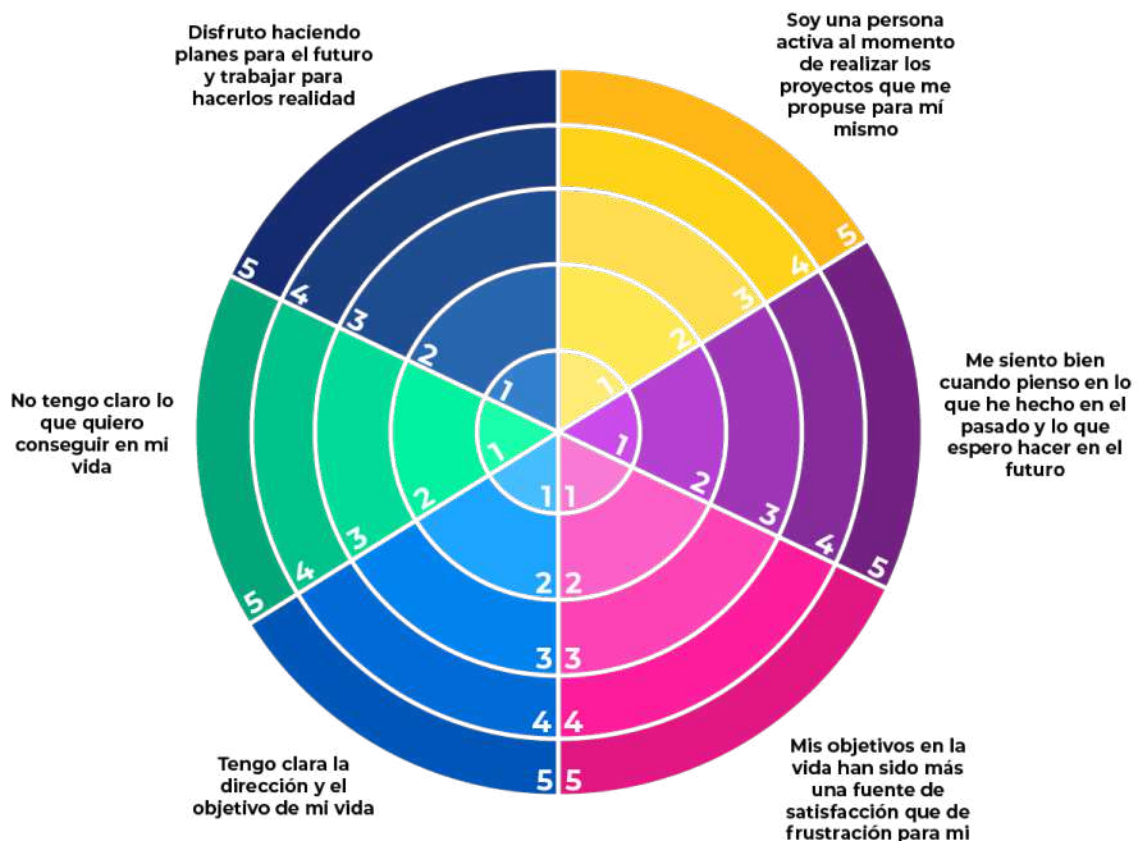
Disfruto haciendo planes para el futuro y trabajar para hacerlos realidad

Soy una persona activa al momento de realizar los proyectos que me propuse para mí mismo

Me siento bien cuando pienso en lo que he hecho en el pasado y lo que espero hacer en el futuro

Mis objetivos en la vida han sido más una fuente de satisfacción que de frustración para mi

Tengo clara la dirección y el objetivo de mi vida

No tengo claro lo que quiero conseguir en mi vida

5 4 3 2 1
5 4 3 2 1
1 2 3 4 5
1 2 3 4 5
1 2 3 4 5
1 2 3 4 5